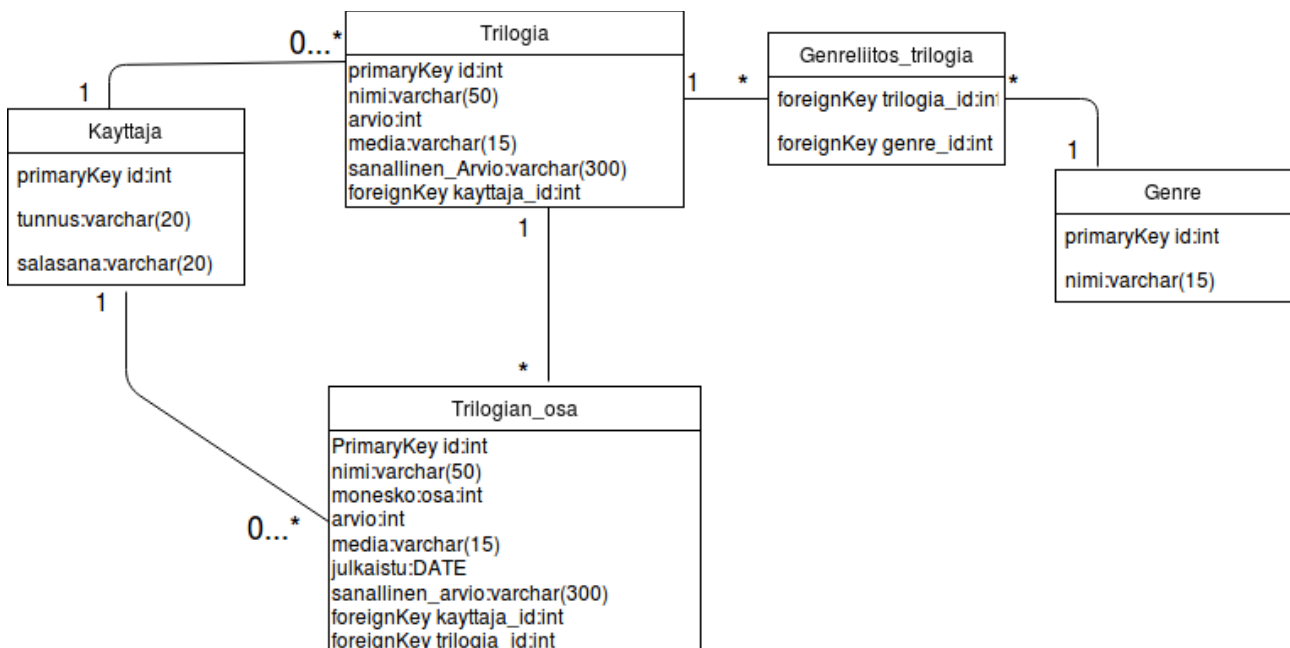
Trilogia
primaryKey id:int
nimi:varchar(50)
arvio:int
media:varchar(15)
sanallinen_Arvio:varchar(300)
foreignKey kayttaja_id:int

0...*

1

Kayttaja
primaryKey id:int
tunnus:varchar(20)
salasana:varchar(20)

1 *

Genreliitos_trilogia
foreignKey trilogia_id:in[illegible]
foreignKey genre_id:int

*

1

Genre
primaryKey id:int
nimi:varchar(15)

1

1

*

0...*

Trilogian_osa
PrimaryKey id:int
nimi:varchar(50)
monesko:osa:int
arvio:int
media:varchar(15)
julkaistu:DATE
sanallinen_arvio:varchar(300)
foreignKey kayttaja_id:int
foreignKey trilogia_id:int